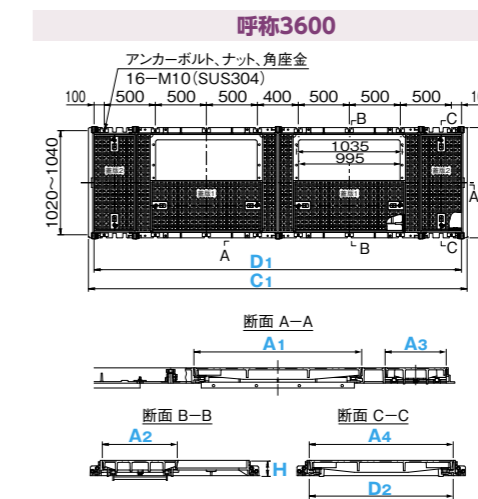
呼称3600

アンカーボルト、ナット、角座金
16−M10（SUS304）

100　500　500　500　400　500　500　500　1

B　C

1020~1040

1035
995

蓋版2　蓋版1　蓋版1　蓋版2

A　B　C　A

D1
C1

断面 A−A
A1　A3

断面 B−B
A2
H

断面 C−C
A4
D2